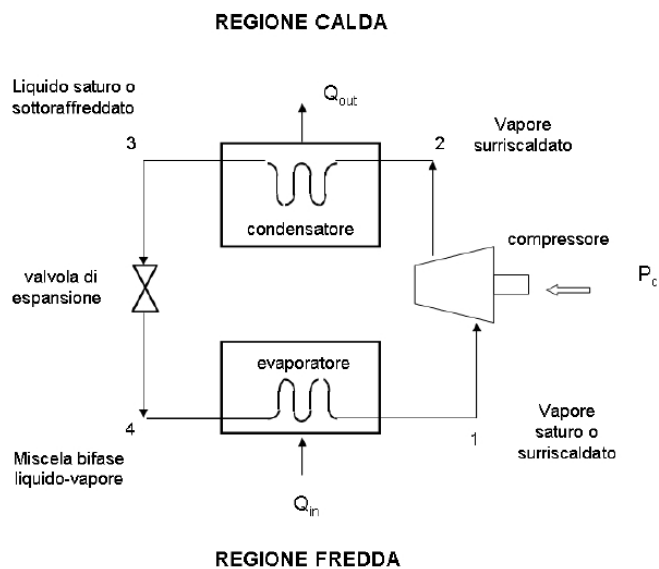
REGIONE CALDA

Liquido saturo o sottoraffreddato

$Q_{out}$

3

2

Vapore surriscaldato

condensatore

compressore

valvola di espansione

$P_c$

evaporatore

4

1

Vapore saturo o surriscaldato

Miscela bifase liquido-vapore

$Q_{in}$

REGIONE FREDDA